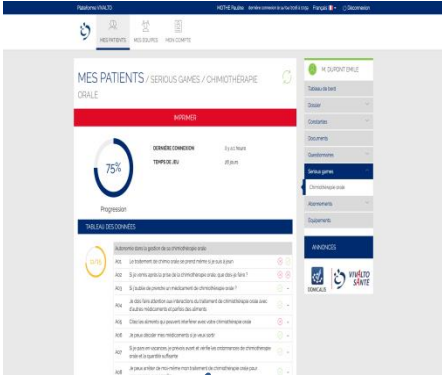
Plateforme VIVALTO

MOTHE Pauline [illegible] Français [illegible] Déconnexion

MES PATIENTS MES EQUIPES MON COMPTE

MES PATIENTS / SERIOUS GAMES / CHIMIOTHÉRAPIE ORALE

IMPRIMER

75%

Progression

DERNIÈRE CONNEXION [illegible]

TEMPS DE JEU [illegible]

TABLEAU DES DONNÉES

Autonomie dans la gestion de sa chimiothérapie orale

A01 Le traitement de chimio orale se prend même si je suis à jeun

A02 Si je vomis après la prise de la chimiothérapie orale, que dois-je faire ?

A03 Si j'oublie de prendre un médicament de chimiothérapie orale ?

A04 Je dois faire attention aux interactions du traitement de chimiothérapie orale avec d'autres médicaments et parfois des aliments

A05 Citez des aliments qui peuvent interférer avec votre chimiothérapie orale

A06 Je peux décider mes médicaments si je veux sortir

A07 Si je pars en vacances, je prévois avant et vérifie les ordonnances de chimiothérapie orale et la quantité suffisante

A08 Je peux arrêter de moi-même mon traitement de chimiothérapie orale pour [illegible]

M. DUPONT EMILE

Tableau de bord

Dossier

Constantes

Documents

Questionnaires

Serious games

Chimiothérapie orale

Abonnements

Équipements

ANNONCES

ONCLIC VIVALTO SANTÉ